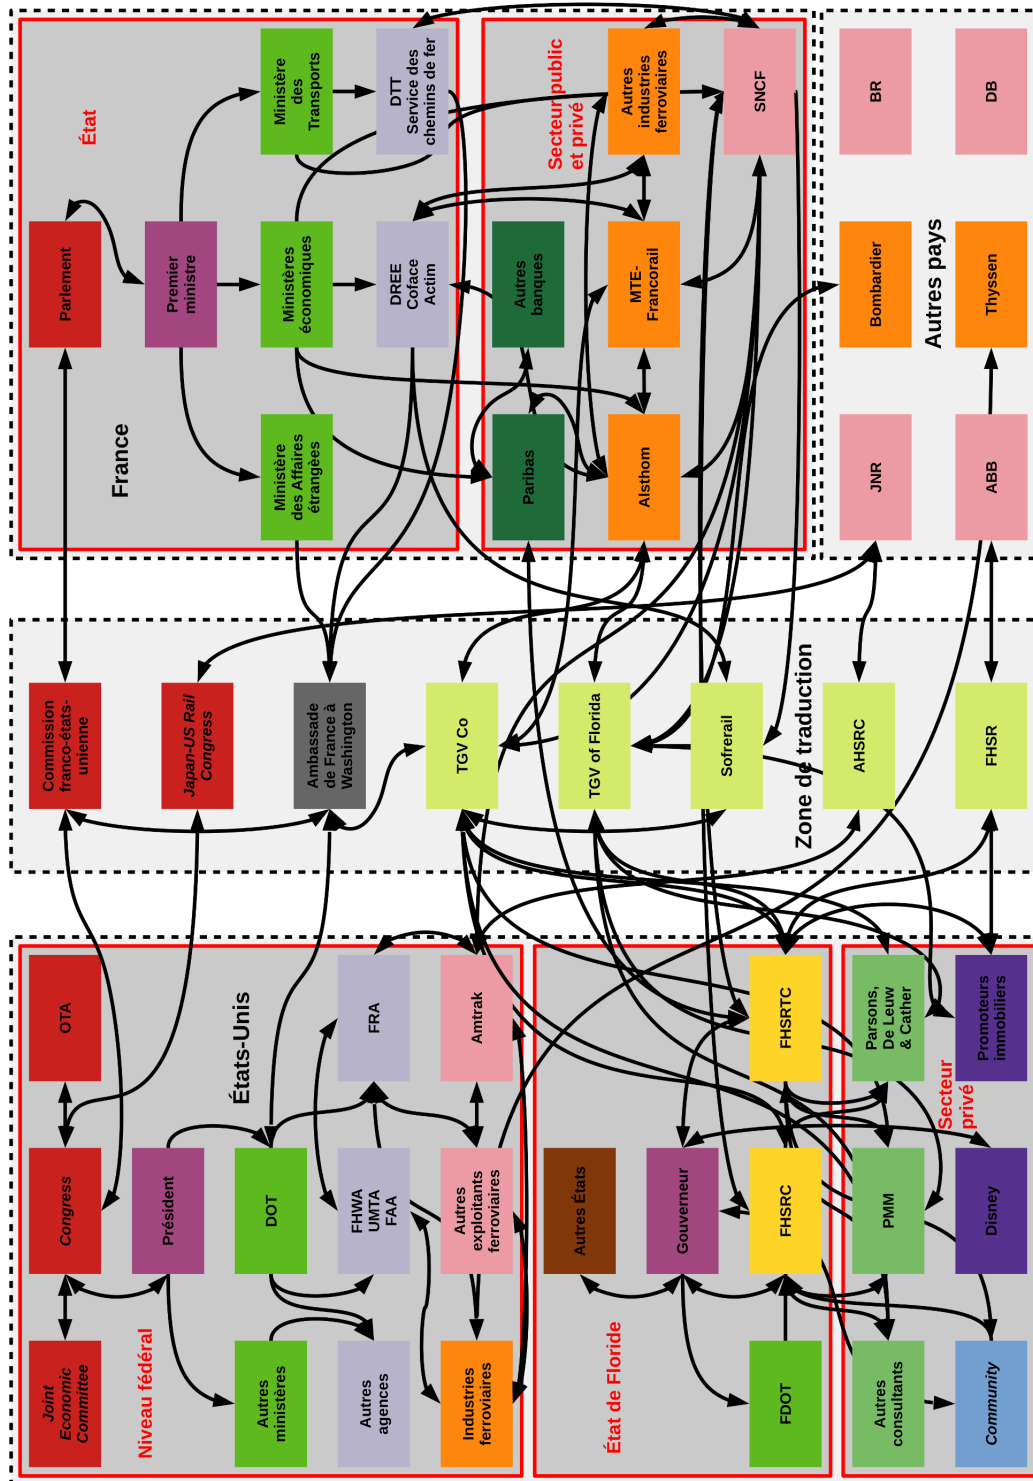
État

France

Parlement

Premier ministre

Ministère des Transports

Ministère économiques

Ministère des Affaires étrangères

DTT Service des chemins de fer

DREE Coface Actim

Secteur public et privé

Autres industries ferroviaires

SNCF

Autres banques

MTE-Francorail

Paribas

Alsthom

Autres pays

BR

DB

Bombardier

Thyssen

JNR

ABB

Zone de traduction

Commission franco-états-unienne

Japan-US Rail Congress

Ambassade de France à Washington

TGV Co

TGV of Florida

Sofrerail

AHSRC

FHSR

États-Unis

Niveau fédéral

OTA

Congress

Joint Economic Committee

Président

DOT

Autres ministères

FRA

FHWA UMTA FAA

Autres agences

Amtrak

Autres exploitants ferroviaires

Industries ferroviaires

État de Floride

Autres États

Gouverneur

FHSRTC

FHSRC

FDOT

Secteur privé

Parsons, De Leuw & Cather

Promoteurs immobiliers

PMM

Disney

Autres consultants

Community